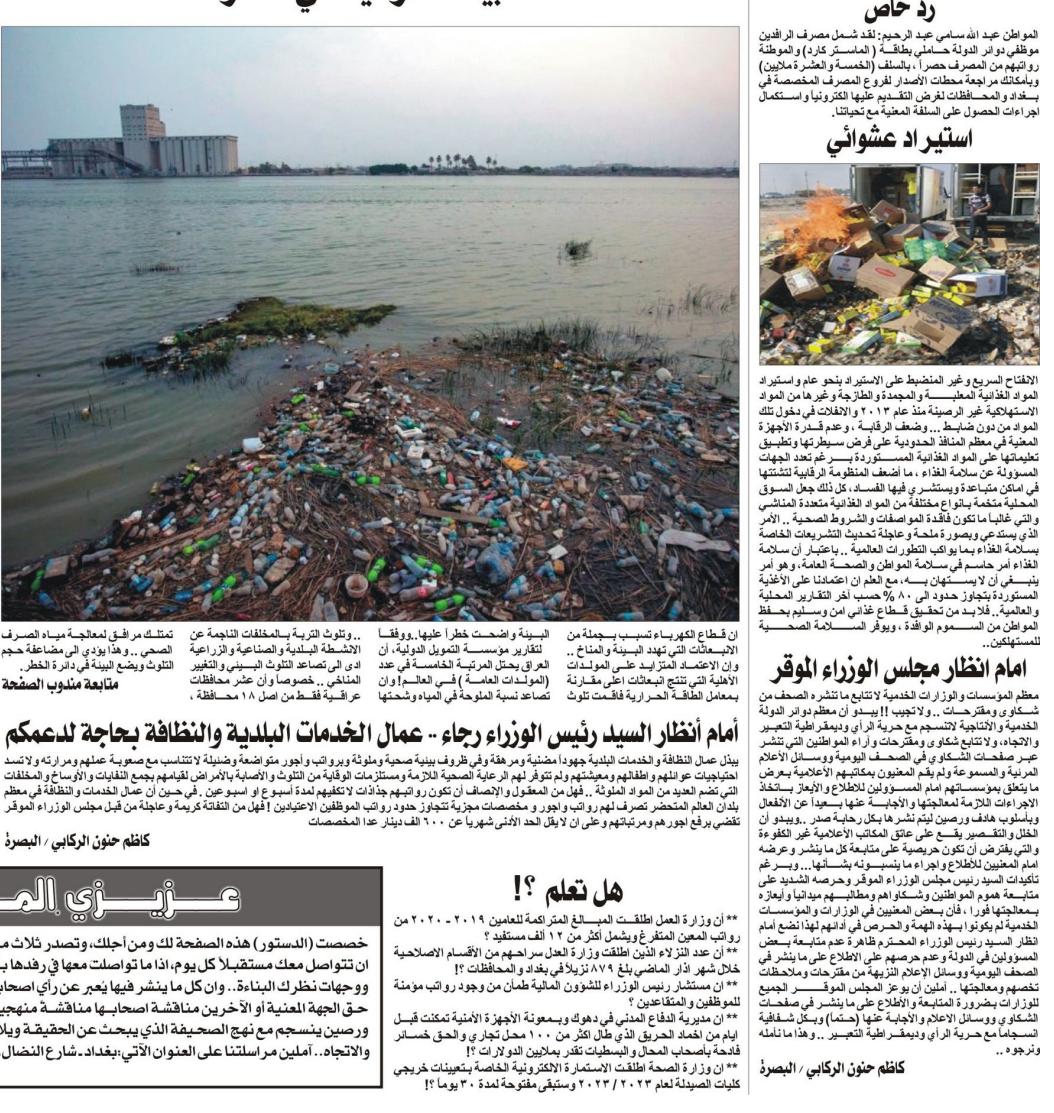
رد خاص

المواطن عبد الله سامي عبد الرحيم: لقد شمل مصرف الرافدين موظفي دوائر الدولة حاملي بطاقة (الماستر كارد) والموطنة رواتبهم من المصرف حصرا، بالسلف (الخمسة والعشرة ملايين) وبإمكانك مراجعة محطات الأصدار لفروع المصرف المخصصة في بغداد والمحافظات لغرض التقديم عليها الكترونيا واستكمال اجراءات الحصول على السلفة المعنية مع تحياتنا.

استيراد عشوائي

الانفتاح السريع وغير المنضبط على الاستيراد بنحو عام واستيراد المواد الغذائية المعلبة والمجمدة والطازجة وغيرها من المواد الاستهلاكية غير الرصينة منذ عام ٢٠١٣ والانفلات في دخول تلك المواد من دون ضابط.. وضعف الرقابة، وعدم قدرة الأجهزة المعنية في معظم المنافذ الحدودية على فرض سيطرتها وتطبيق تعليماتها على المواد الغذائية المستوردة برغم تعدد الجهات المسؤولة عن سلامة الغذاء، ما أضعف المنظومة الرقابية لتشتتها في اماكن متباعدة ويستشري فيها الفساد، كل ذلك جعل السوق المحلية متخمة بانواع مختلفة من المواد الغذائية متعددة المناشئ والتي غالبا ما تكون فاقدة المواصفات والشروط الصحية.. الأمر الذي يستدعي وبصورة ملحة وعاجلة تحديث التشريعات الخاصة بسلامة الغذاء بما يواكب التطورات العالمية.. باعتبار أن سلامة الغذاء أمر حاسم في سلامة المواطن والصحة العامة، وهو أمر ينبغي أن لا يستهان به، مع العلم ان اعتمادنا على الأغذية المستوردة يتجاوز حدود الى ٨٠% حسب آخر التقارير المحلية والعالمية.. فلابد من تحقيق قطاع غذائي امن وسليم يحفظ المواطن من السموم الوافدة، ويوفر السلامة الصحية للمستهلكين.

امام انظار مجلس الوزراء الموقر

معظم المؤسسات والوزارات الخدمية لاتتابع ما تنشره الصحف من شكاوى ومقترحات.. ولاتجيب!! ويبدو أن معظم دوائر الدولة الخدمية والانتاجية لاتنسجم مع حرية الرأي وديمقراطية التعبير والاتجاه، ولاتتابع شكاوى ومقترحات واراء المواطنين التي تنشر عبر صفحات الشكاوى في الصحف اليومية ووسائل الأعلام المرئية والمسموعة ولم يقم المعنيون بمكاتبهم الاعلامية بعرض ما يتعلق بمؤسساتهم امام المسؤولين للاطلاع والأيعاز باتخاذ الاجراءات اللازمة لمعالجتها والأجابة عنها بعيدا عن الانفعال وبأسلوب هادف ورصين ليتم نشرها بكل رحابة صدر.. ويبدو أن الخلل والتقصير يقع على عاتق المكاتب الأعلامية غير الكفوءة والتي يفترض أن تكون حريصة على متابعة كل ما ينشر وعرضه امام المعنيين للاطلاع واجراء ما يتناسب بشأنها.. وبرغم تأكيدات السيد رئيس مجلس الوزراء الموقر وحرصه الشديد على متابعة هموم المواطنين وشكاواهم ومطالبهم ميدانيا وأيعازه بمعالجتها فورا، فان بعض المعنيين في الوزارات والمؤسسات الخدمية لم يكونوا بهذه الهمة والحرص في أدائهم لهذا نضع أمام انظار السيد رئيس الوزراء المحترم ظاهرة عدم متابعة بعض المسؤولين في الدولة وعدم حرصهم على الاطلاع على ما ينشر في الصحف اليومية ووسائل الإعلام النزيهة من مقترحات وملاحظات تخصهم ومعالجتها.. آملين أن يوعز المجلس الموقر الجميع للوزارات بضرورة المتابعة والاطلاع على ما ينشر في صفحات الشكاوى ووسائل الاعلام والاجابة عنها (حتما) وبكل شفافية انسجاما مع حرية الرأي وديمقراطية التعبير.. وهذا ما نأمله ونرجوه..

كاظم حنون الركابي / البصرة

ان قطاع الكهرباء تسبب بجملة من الانبعاثات التي تهدد البيئة والمناخ.. وان الاعتماد المتزايد على المولدات الأهلية التي تنتج انبعاثات اعلى مقارنة بمعامل الطاقة الحرارية فاقمت تلوث البيئة واضحت خطرا عليها.. ووفقا لتقارير مؤسسة التمويل الدولية، أن العراق يحتل المرتبة الخامسة في عدد (المولدات العامة) في العالم! وان تصاعد نسبة الملوحة في المياه وشحتها.. وتلوث التربة بالمخلفات الناجمة عن الانشطة البلدية والصناعية والزراعية ادى الى تصاعد التلوث البيئي والتغيير المناخي.. خصوصا وأن عشر محافظات عراقية فقط من اصل ١٨ محافظة، تمتلك مرافق لمعالجة مياه الصرف الصحي.. وهذا يؤدي الى مضاعفة حجم التلوث ويضع البيئة في دائرة الخطر..

متابعة مندوب الصفحة

أمام أنظار السيد رئيس الوزراء رجاء.. عمال الخدمات البلدية والنظافة بحاجة لدعمكم

يبذل عمال النظافة والخدمات البلدية جهودا مضنية ومرهقة وفي ظروف بيئية صحية وملوثة وبرواتب وأجور متواضعة وضئيلة لا تتناسب مع صعوبة عملهم ومرارته ولا تسد احتياجات عوائلهم واطفالهم ومعيشتهم ولم تتوفر لهم الرعاية الصحية اللازمة ومستلزمات الوقاية من التلوث والأصابة بالأمراض لقيامهم بجمع النفايات والأوساخ والمخلفات التي تضم العديد من المواد الملوثة.. فهل من المعقول والإنصاف أن تكون رواتبهم جدا ذات لاتكفيهم لمدة أسبوع او اسبوعين.. في حين أن عمال الخدمات والنظافة في معظم بلدان العالم المتحضر تصرف لهم رواتب واجور ومخصصات مجزية تتجاوز حدود رواتب الموظفين الاعتياديين! فهل من التفاتة كريمة وعاجلة من قبل مجلس الوزراء الموقر تقضي برفع اجورهم ومرتباتهم وعلى ان لايقل الحد الأدنى شهريا عن ٦٠٠ الف دينار عدا المخصصات

كاظم حنون الركابي / البصرة

هل تعلم ؟!

** أن وزارة العمل اطلقت المبالغ المتراكمة للعاملين ٢٠١٩ - ٢٠٢٠ من رواتب المعين المتفرغ ويشمل أكثر من ١٢ ألف مستفيد ؟
** أن عدد النزلاء الذين اطلقت وزارة العدل سراحهم من الأقسام الاصلاحية خلال شهر آذار الماضي بلغ ٨٧٩ نزيلا في بغداد والمحافظات ؟!
** أن مستشار رئيس الوزراء للشؤون المالية طمأن من وجود رواتب مؤمنة للموظفين والمتقاعدين ؟
** أن مديرية الدفاع المدني في دهوك وبمعونة الأجهزة الأمنية تمكنت قبل ايام من اخماد الحريق الذي طال اكثر من ١٠٠ محل تجاري والحق خسائر فادحة بأصحاب المحال والبسطيات تقدر بملايين الدولارات ؟!
** أن وزارة الصحة اطلقت الاستمارة الالكترونية الخاصة بتعيينات خريجي كليات الصيدلة لعام ٢٠٢٣ / ٢٠٢٣ وستبقى مفتوحة لمدة ٣٠ يوما ؟!

عـزيـزي المـ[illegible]

خصصت (الدستور) هذه الصفحة لك ومن أجلك، وتصدر ثلاث مـ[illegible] ان تتواصل معك مستقبلاً كل يوم، اذا ما تواصلت معها في رفدها بـ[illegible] ووجهات نظرك البناءة.. وان كل ما ينشر فيها يعبر عن رأي اصحاب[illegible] حق الجهة المعنية أو الآخرين مناقشة اصحابها مناقشة منهجيـ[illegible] ورصين ينسجم مع نهج الصحيفة الذي يبحث عن الحقيقة ويلا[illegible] والاتجاه.. آملين مراسلتنا على العنوان الآتي: بغداد - شارع النضال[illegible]